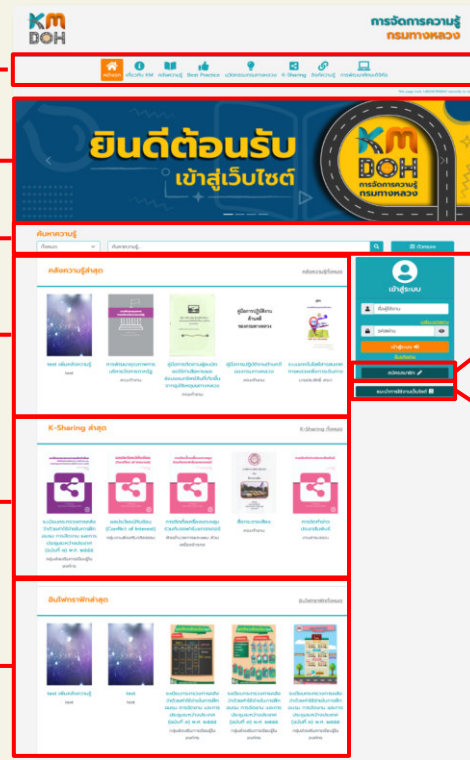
KM DOH

การจัดการความรู้
กรมทางหลวง

หน้าแรก | เกี่ยวกับ KM | คลังความรู้ | Best Practice | นวัตกรรมกรมทางหลวง | K-Sharing | กิจกรรมความรู้ | การพัฒนาศักยภาพได้ไปใช้

ยินดีต้อนรับ
เข้าสู่เว็บไซต์

KM DOH
การจัดการความรู้
กรมทางหลวง

ค้นหาความรู้

ทั้งหมด | ค้นหาความรู้... | ตัวกรอง

คลังความรู้ล่าสุด | คลังความรู้ทั้งหมด

test เพิ่มคลังความรู้
test

การพัฒนาบุคลากรจาก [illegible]

คู่มือการปฏิบัติงาน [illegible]

คู่มือการปฏิบัติงาน ด้านที่ ของกรมทางหลวง

คู่มือการปฏิบัติงาน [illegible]

แนวทางการ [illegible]

K-Sharing ล่าสุด | K-Sharing ทั้งหมด

ระเบียบกระทรวงการคลัง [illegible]

ผลประโยชน์ทับซ้อน (Conflict of Interest)

การจัดซื้อจัดจ้าง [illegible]

สื่อกระดาษเขียน

การจัดทำ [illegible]

อินโฟกราฟิกล่าสุด | อินโฟกราฟิกทั้งหมด

test เพิ่มคลังความรู้
test

test
test

ระเบียบกระทรวงการคลัง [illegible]

ระเบียบกระทรวงการคลัง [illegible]

ระเบียบกระทรวงการคลัง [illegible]

เข้าสู่ระบบ

ชื่อผู้ใช้งาน

รหัสผ่าน

เข้าสู่ระบบ

ลงทะเบียนสมาชิก

แนะนำการใช้งานเว็บไซต์